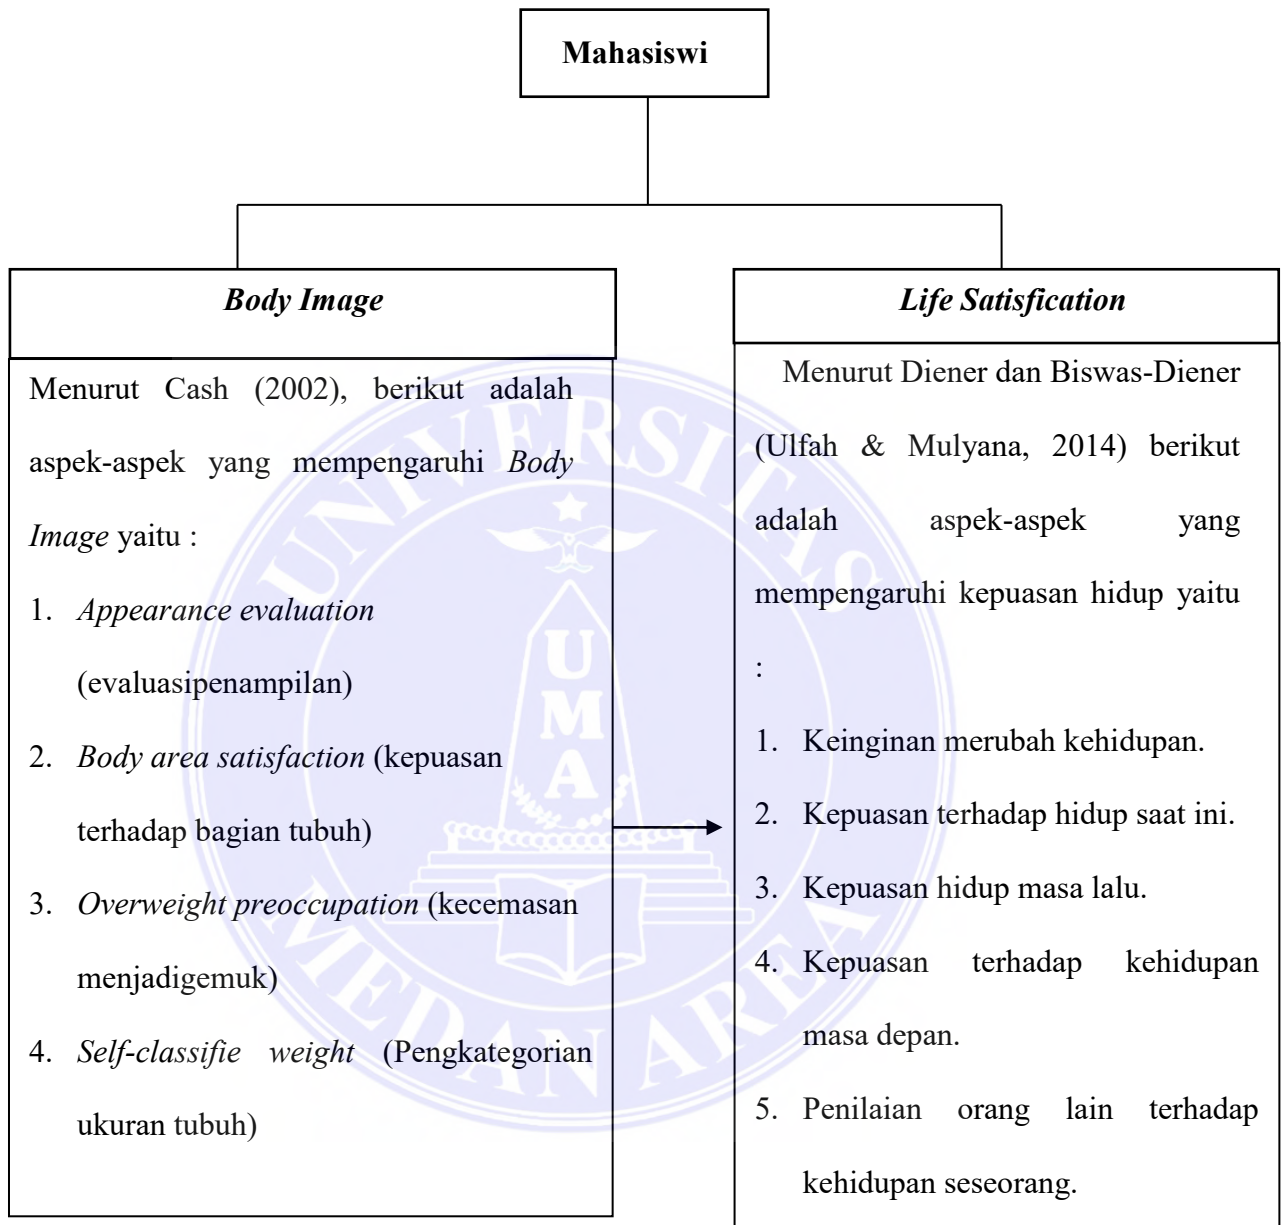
Mahasiswi

Body Image

Menurut Cash (2002), berikut adalah aspek-aspek yang mempengaruhi Body Image yaitu :

1. Appearance evaluation (evaluasipenampilan)
2. Body area satisfaction (kepuasan terhadap bagian tubuh)
3. Overweight preoccupation (kecemasan menjadigemuk)
4. Self-classifie weight (Pengkategorian ukuran tubuh)

Life Satisfication

Menurut Diener dan Biswas-Diener (Ulfah & Mulyana, 2014) berikut adalah aspek-aspek yang mempengaruhi kepuasan hidup yaitu :

1. Keinginan merubah kehidupan.
2. Kepuasan terhadap hidup saat ini.
3. Kepuasan hidup masa lalu.
4. Kepuasan terhadap kehidupan masa depan.
5. Penilaian orang lain terhadap kehidupan seseorang.

UNIVERSITAS MEDAN AREA
UMA